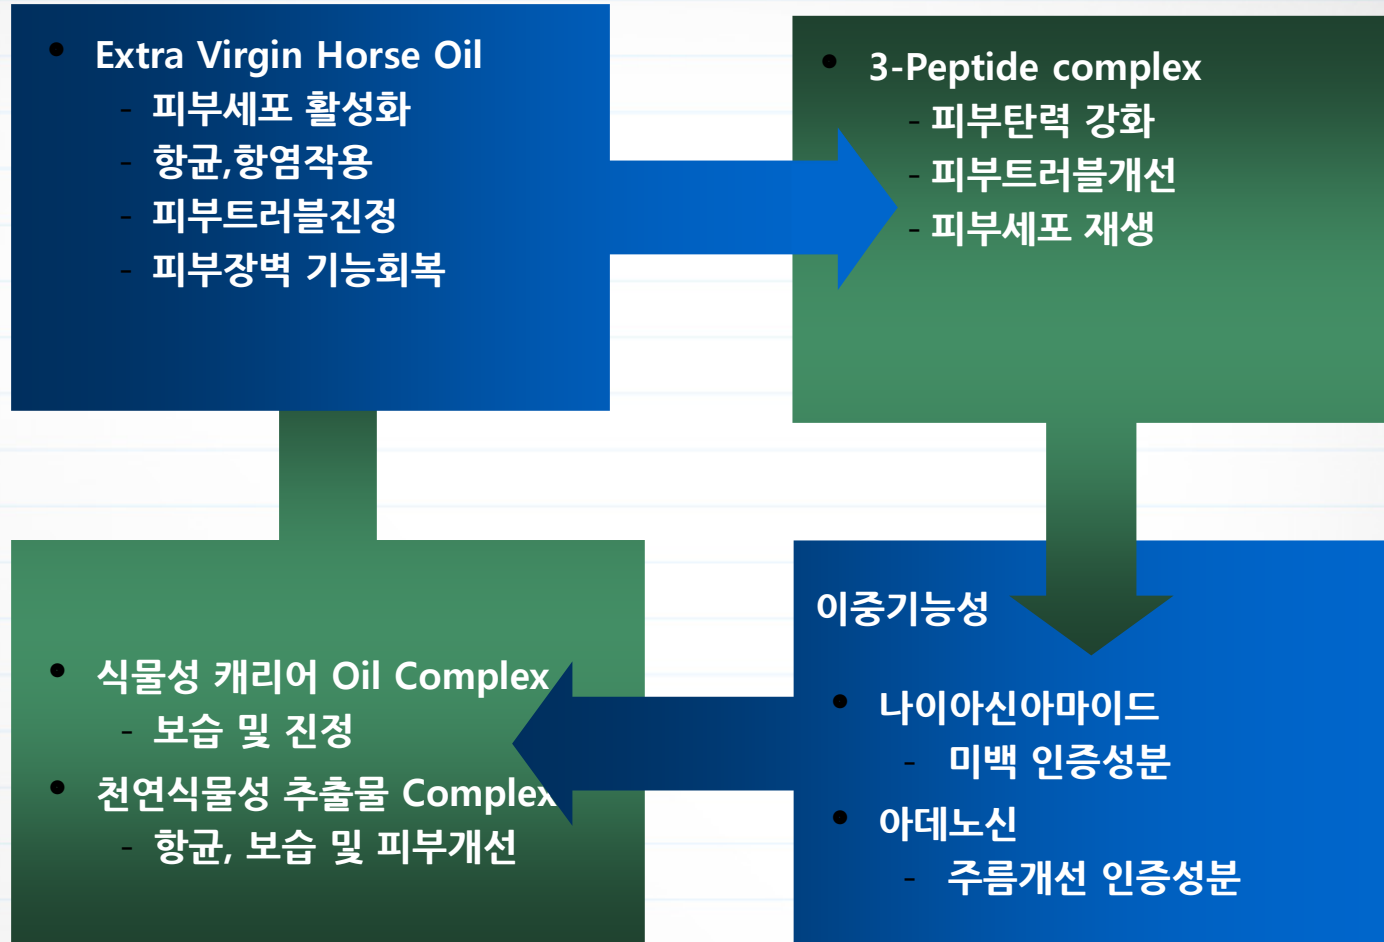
• Extra Virgin Horse Oil
- 피부세포 활성화
- 항균,항염작용
- 피부트러블진정
- 피부장벽 기능회복

• 3-Peptide complex
- 피부탄력 강화
- 피부트러블개선
- 피부세포 재생

이중기능성

• 나이아신아마이드
- 미백 인증성분
• 아데노신
- 주름개선 인증성분

• 식물성 캐리어 Oil Complex
- 보습 및 진정
• 천연식물성 추출물 Complex
- 항균, 보습 및 피부개선